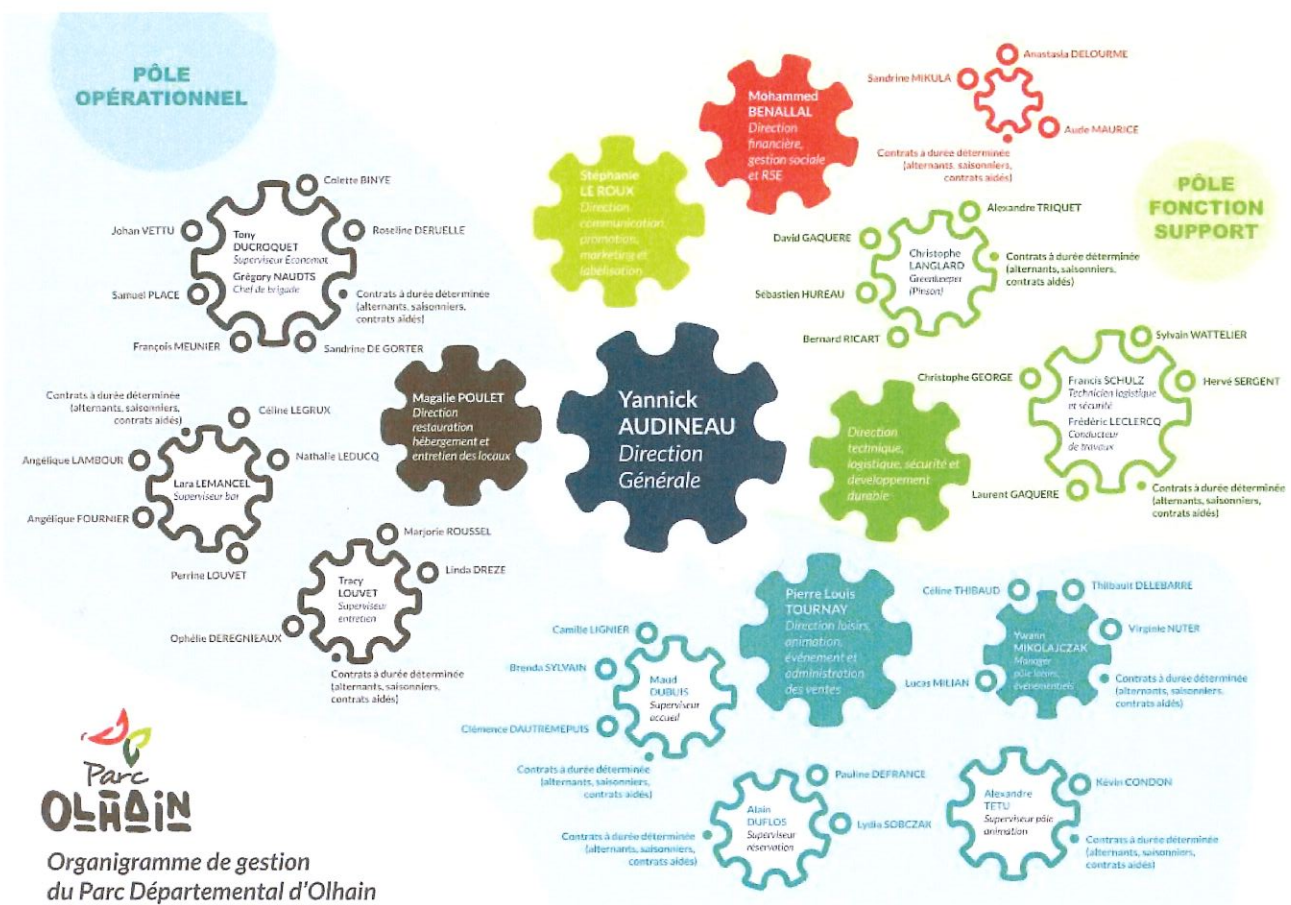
PÔLE OPÉRATIONNEL

Colette BINYE

Johan VETTU

Tony DUCROQUET
Superviseur Économat
Grégory NAUDTS
Chef de brigade

Roseline DERUELLE

Samuel PLACE

Contrats à durée déterminée (alternants, saisonniers, contrats aidés)

François MEUNIER

Sandrine DE GORTER

Contrats à durée déterminée (alternants, saisonniers, contrats aidés)

Céline LEGRUX

Angélique LAMBOUR

Lara LEMANCEL
Superviseur bar

Nathalie LEDUCQ

Angélique FOURNIER

Perrine LOUVET

Marjorie ROUSSEL

Tracy LOUVET
Superviseur entretien

Linda DREZE

Ophélie DEREGNIEAUX

Contrats à durée déterminée (alternants, saisonniers, contrats aidés)

Magalie POULET
Direction restauration hébergement et entretien des locaux

Yannick AUDINEAU
Direction Générale

Stéphanie LE ROUX
Direction communication, promotion, marketing et labelisation

Mohammed BENALLAL
Direction financière, gestion sociale et RSE

Anastasia DELOURME

Sandrine MIKULA

Aude MAURICE

Contrats à durée déterminée (alternants, saisonniers, contrats aidés)

PÔLE FONCTION SUPPORT

Alexandre TRIQUET

David GAQUERE

Christophe LANGLARD
Greenkeeper (Pinson)

Contrats à durée déterminée (alternants, saisonniers, contrats aidés)

Sébastien HUREAU

Bernard RICART

Sylvain WATTELIER

Christophe GEORGE

Francis SCHULZ
Technicien logistique et sécurité
Frédéric LECLERCQ
Conducteur de travaux

Hervé SERGENT

Direction technique, logistique, sécurité et développement durable

Laurent GAQUERE

Contrats à durée déterminée (alternants, saisonniers, contrats aidés)

Pierre Louis TOURNAY
Direction loisirs, animation, évènement et administration des ventes

Céline THIBAUD

Thibault DELEBARRE

Ywann MIKOLAJCZAK
Manager pôle loisirs, évènementiels

Virginie NUTER

Lucas MILIAN

Contrats à durée déterminée (alternants, saisonniers, contrats aidés)

Camille LIGNIER

Brenda SYLVAIN

Maud DUBUIS
Superviseur accueil

Clémence DAUTREMEPUIS

Contrats à durée déterminée (alternants, saisonniers, contrats aidés)

Pauline DEFRANCE

Alain DUFLOS
Superviseur réservation

Lydia SOBCZAK

Contrats à durée déterminée (alternants, saisonniers, contrats aidés)

Alexandre TETU
Superviseur pôle animation

Kévin CONDON

Contrats à durée déterminée (alternants, saisonniers, contrats aidés)

Parc OLHAIN

Organigramme de gestion du Parc Départemental d'Olhain